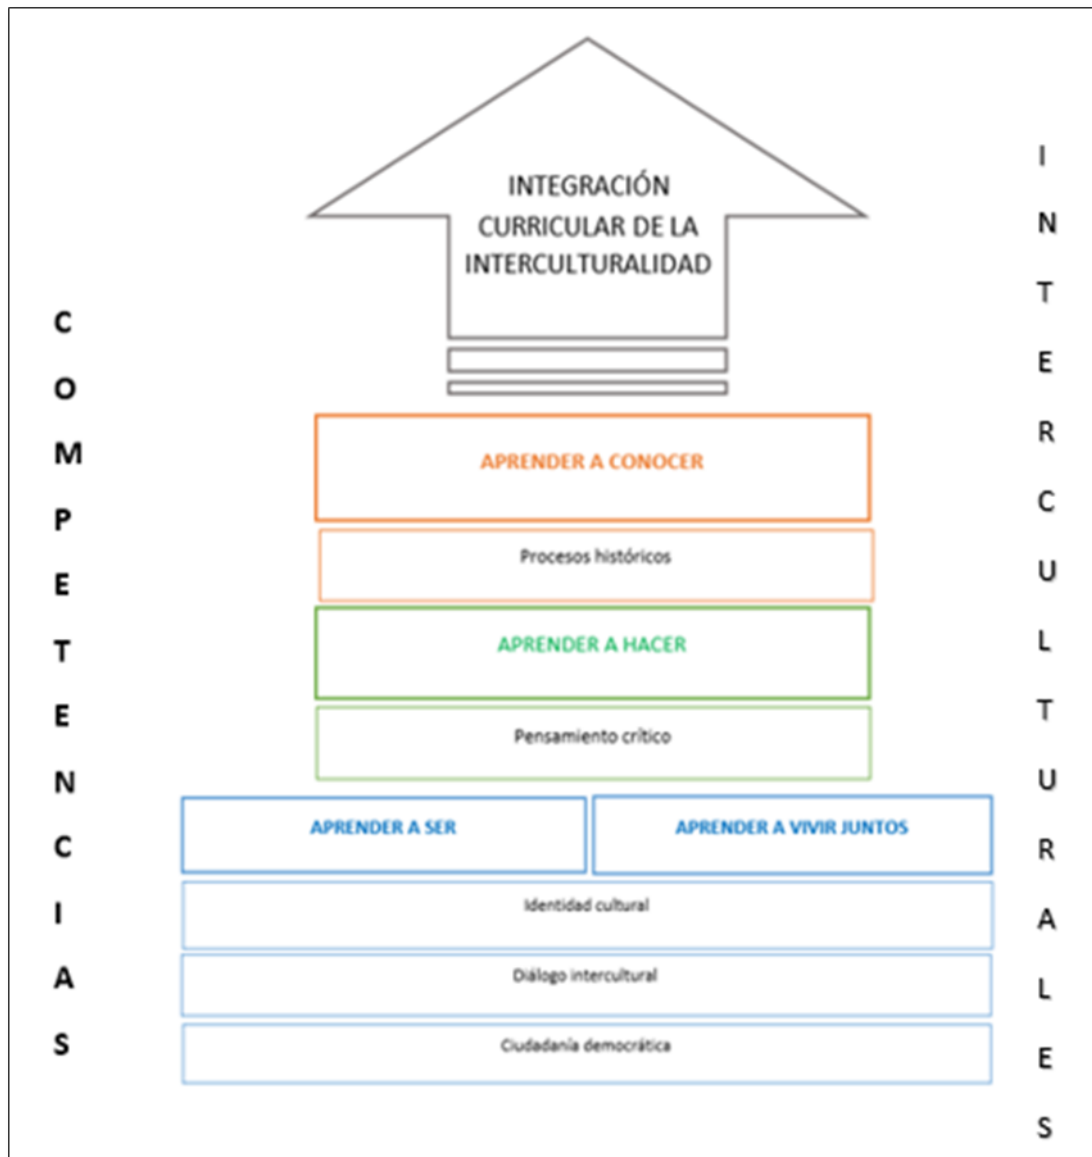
INTEGRACIÓN CURRICULAR DE LA INTERCULTURALIDAD

COMPETENCIAS

APRENDER A CONOCER

Procesos históricos

APRENDER A HACER

Pensamiento crítico

APRENDER A SER

APRENDER A VIVIR JUNTOS

Identidad cultural

Diálogo intercultural

Ciudadanía democrática

INTERCULTURALES